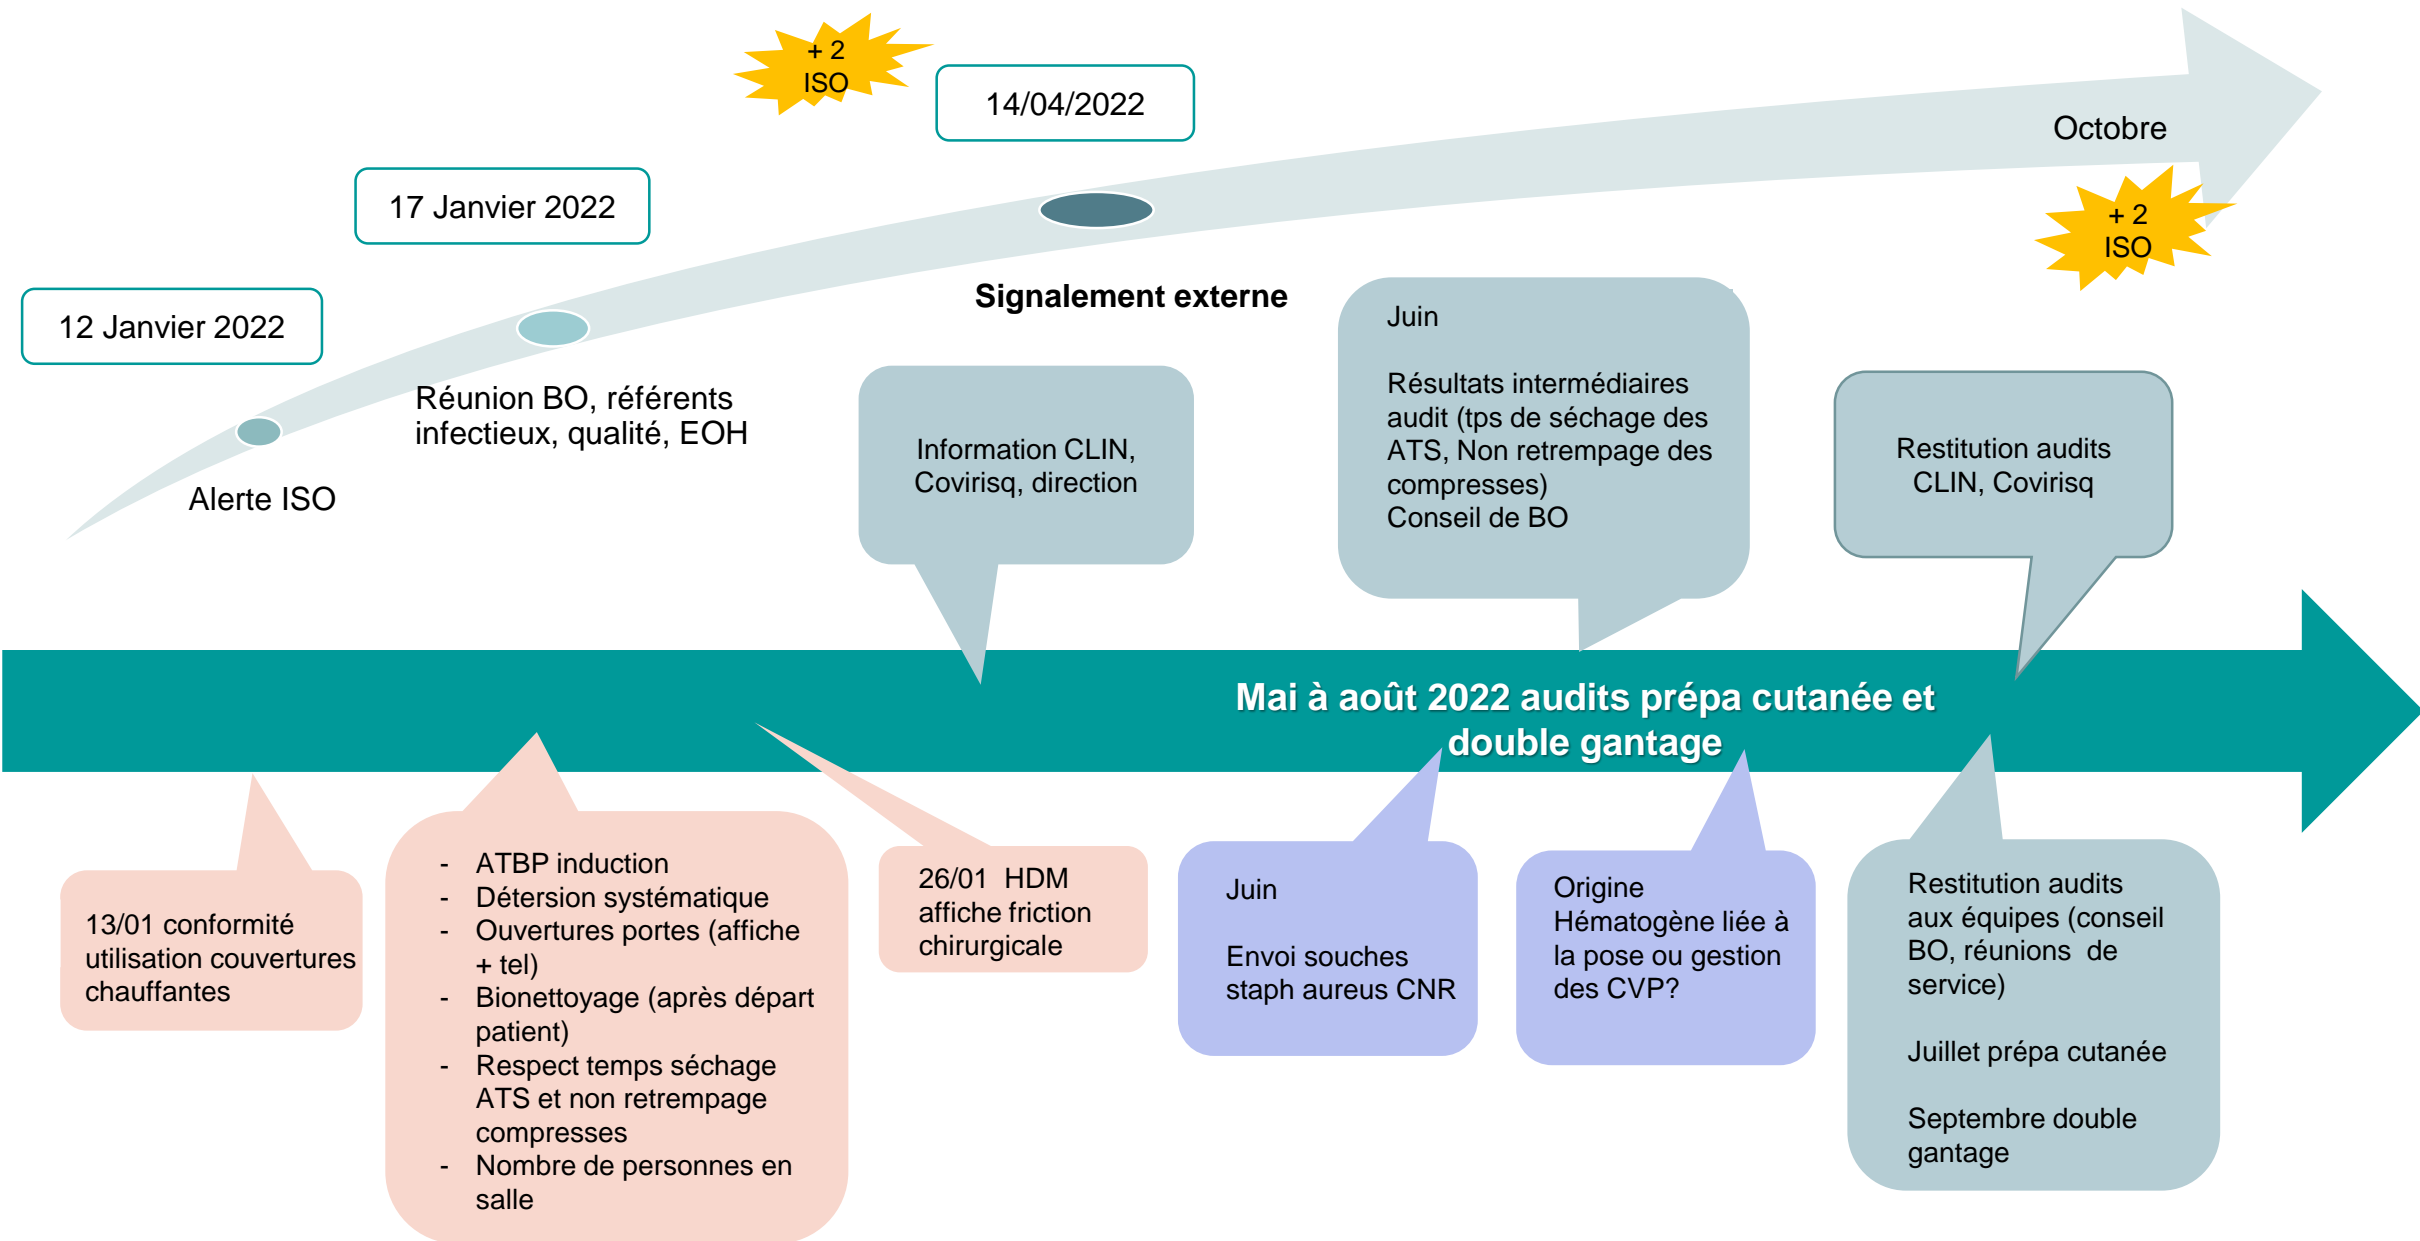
+ 2 ISO

14/04/2022

Octobre

17 Janvier 2022

+ 2 ISO

12 Janvier 2022

Signalement externe

Réunion BO, référents infectieux, qualité, EOH

Alerte ISO

Information CLIN, Covirisq, direction

Juin

Résultats intermédiaires audit (tps de séchage des ATS, Non retrempage des compresses)
Conseil de BO

Restitution audits CLIN, Covirisq

Mai à août 2022 audits prépa cutanée et double gantage

13/01 conformité utilisation couvertures chauffantes

- ATBP induction
- Détersion systématique
- Ouvertures portes (affiche + tel)
- Bionettoyage (après départ patient)
- Respect temps séchage ATS et non retrempage compresses
- Nombre de personnes en salle

26/01 HDM affiche friction chirurgicale

Juin

Envoi souches staph aureus CNR

Origine Hématogène liée à la pose ou gestion des CVP?

Restitution audits aux équipes (conseil BO, réunions de service)

Juillet prépa cutanée

Septembre double gantage